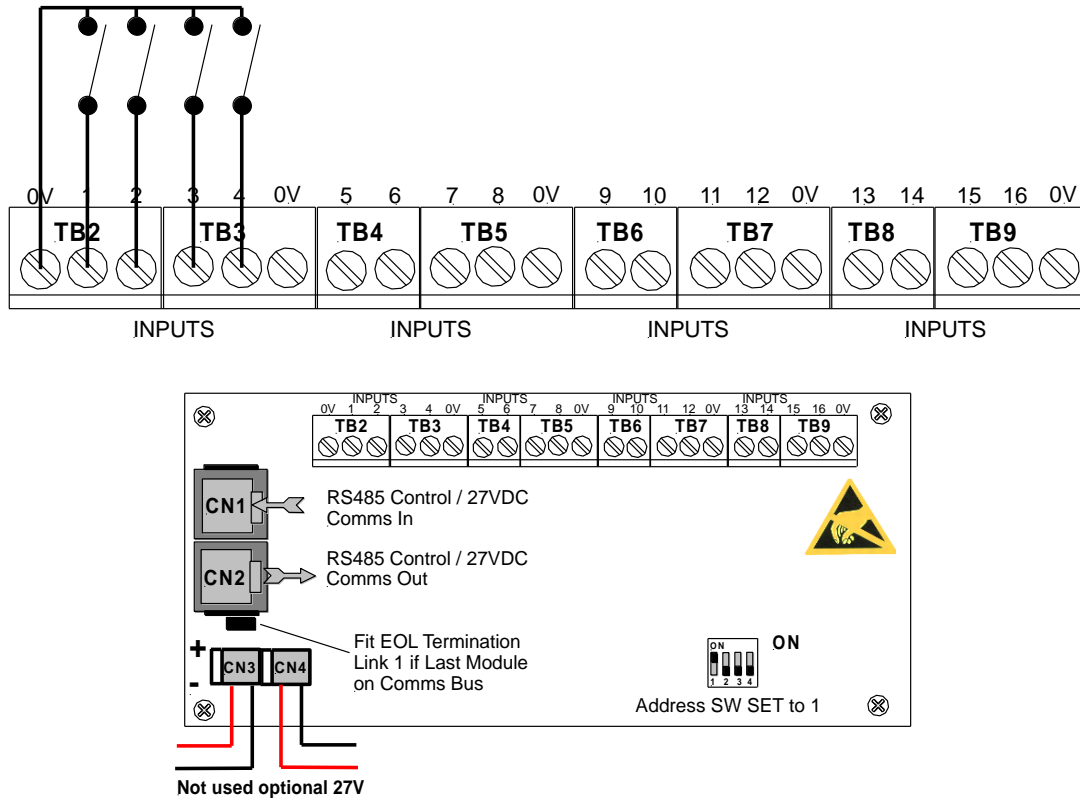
0V 1 2 3 4 0V 5 6 7 8 0V 9 10 11 12 0V 13 14 15 16 0V

TB2 TB3 TB4 TB5 TB6 TB7 TB8 TB9

INPUTS INPUTS INPUTS INPUTS

INPUTS INPUTS INPUTS INPUTS
0V 1 2 3 4 0V 5 6 7 8 0V 9 10 11 12 0V 13 14 15 16 0V
TB2 TB3 TB4 TB5 TB6 TB7 TB8 TB9

CN1 RS485 Control / 27VDC Comms In

CN2 RS485 Control / 27VDC Comms Out

Fit EOL Termination Link 1 if Last Module on Comms Bus

+
-
CN3 CN4

ON
1 2 3 4
ON

Address SW SET to 1

Not used optional 27V